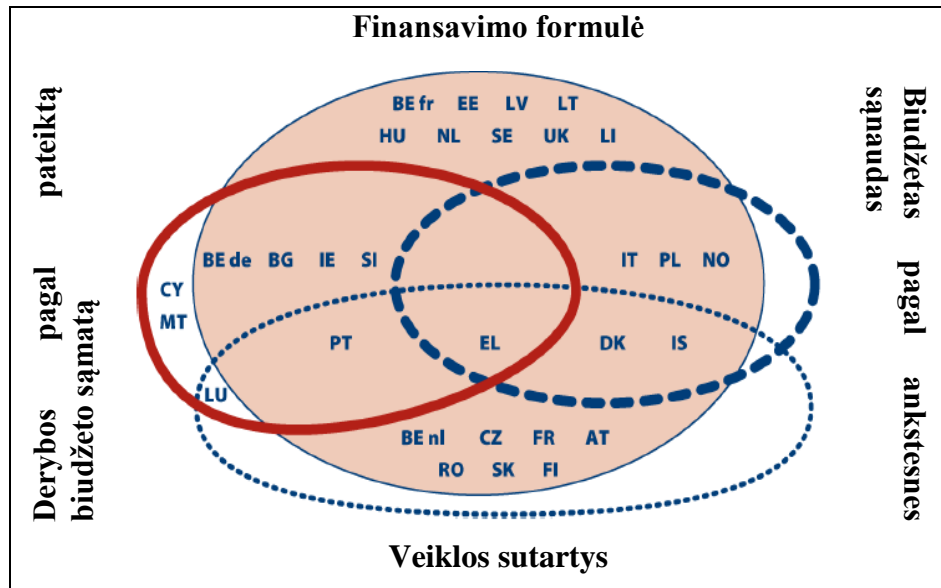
Finansavimo formulė

Derybos pagal pateiktą biudžeto sąmatą

Biudžetas pagal ankstesnes sąnaudas

BE fr EE LV LT
HU NL SE UK LI

BE de BG IE SI

IT PL NO

CY
MT

PT

EL

DK IS

LU

BE nl CZ FR AT
RO SK FI

Veiklos sutartys